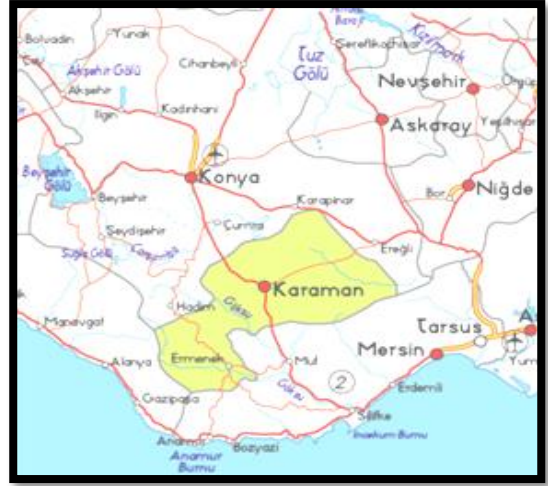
Bolvadin
Yunak
Çay
Akşehir Gölü
Akşehir
Cihanbeyli
Ilgın
Kadınhanı
Tuz Gölü
Şereflikoçhisar
Kızılırmak
Nevşehir
Ürgüp
Aksaray
Yeşilhisar
Beyşehir Gölü
Beyşehir
Konya
Karapınar
Bor
Niğde
Seydişehir
Çumra
Suğla Gölü
Ereğli
Karaman
Hadim
Göksu
Manavgat
Tarsus
A
Alanya
Ermenek
Mut
Mersin
Yum
Gazipaşa
Göksu
Erdemli
Silifke
İnceburun Burnu
Anamur
Bozyazı
Anamur Burnu
2